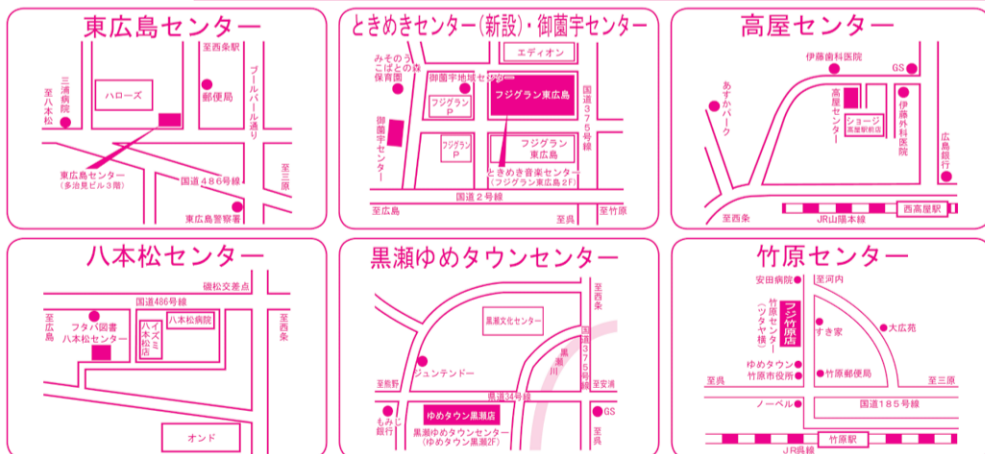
東広島センター

至西条駅
三浦病院
至八本松
ハローズ
郵便局
プールバール通り
東広島センター
（多治見ビル3階）
国道486号線
至三原
東広島警察署

ときめきセンター（新設）・御薗宇センター

エディオン
みそのこばとの森保育園
御薗宇地域センター
フジグランP
フジグラン東広島
御薗宇センター
フジグランP
フジグラン東広島
国道375号線
ときめき音楽センター
（フジグラン東広島2F）
国道2号線
至西条
至竹原
至島

高屋センター

伊藤歯科医院
GS
あすかパーク
高屋センター
ショージ高屋駅前店
伊藤外科医院
広島銀行
至西条
JR山陽本線
西高屋駅

八本松センター

磯松交差点
国道486号線
至広島
フタバ図書
八本松センター
八本松店
ハイズミ
八本松病院
至西条
オンド

黒瀬ゆめタウンセンター

至西条
黒瀬文化センター
国道375号線
黒瀬川
ジュンテンドー
至熊野
県道34号線
至安浦
もみじ銀行
ゆめタウン黒瀬店
GS
黒瀬ゆめタウンセンター
（ゆめタウン黒瀬2F）
至呉

竹原センター

安田病院
至河内
竹原センター
（ツタヤ横）
フジ竹原店
すき家
大広苑
ゆめタウン
竹原市役所
竹原郵便局
至西条
至三原
ノーベル
国道185号線
竹原駅
JR呉線